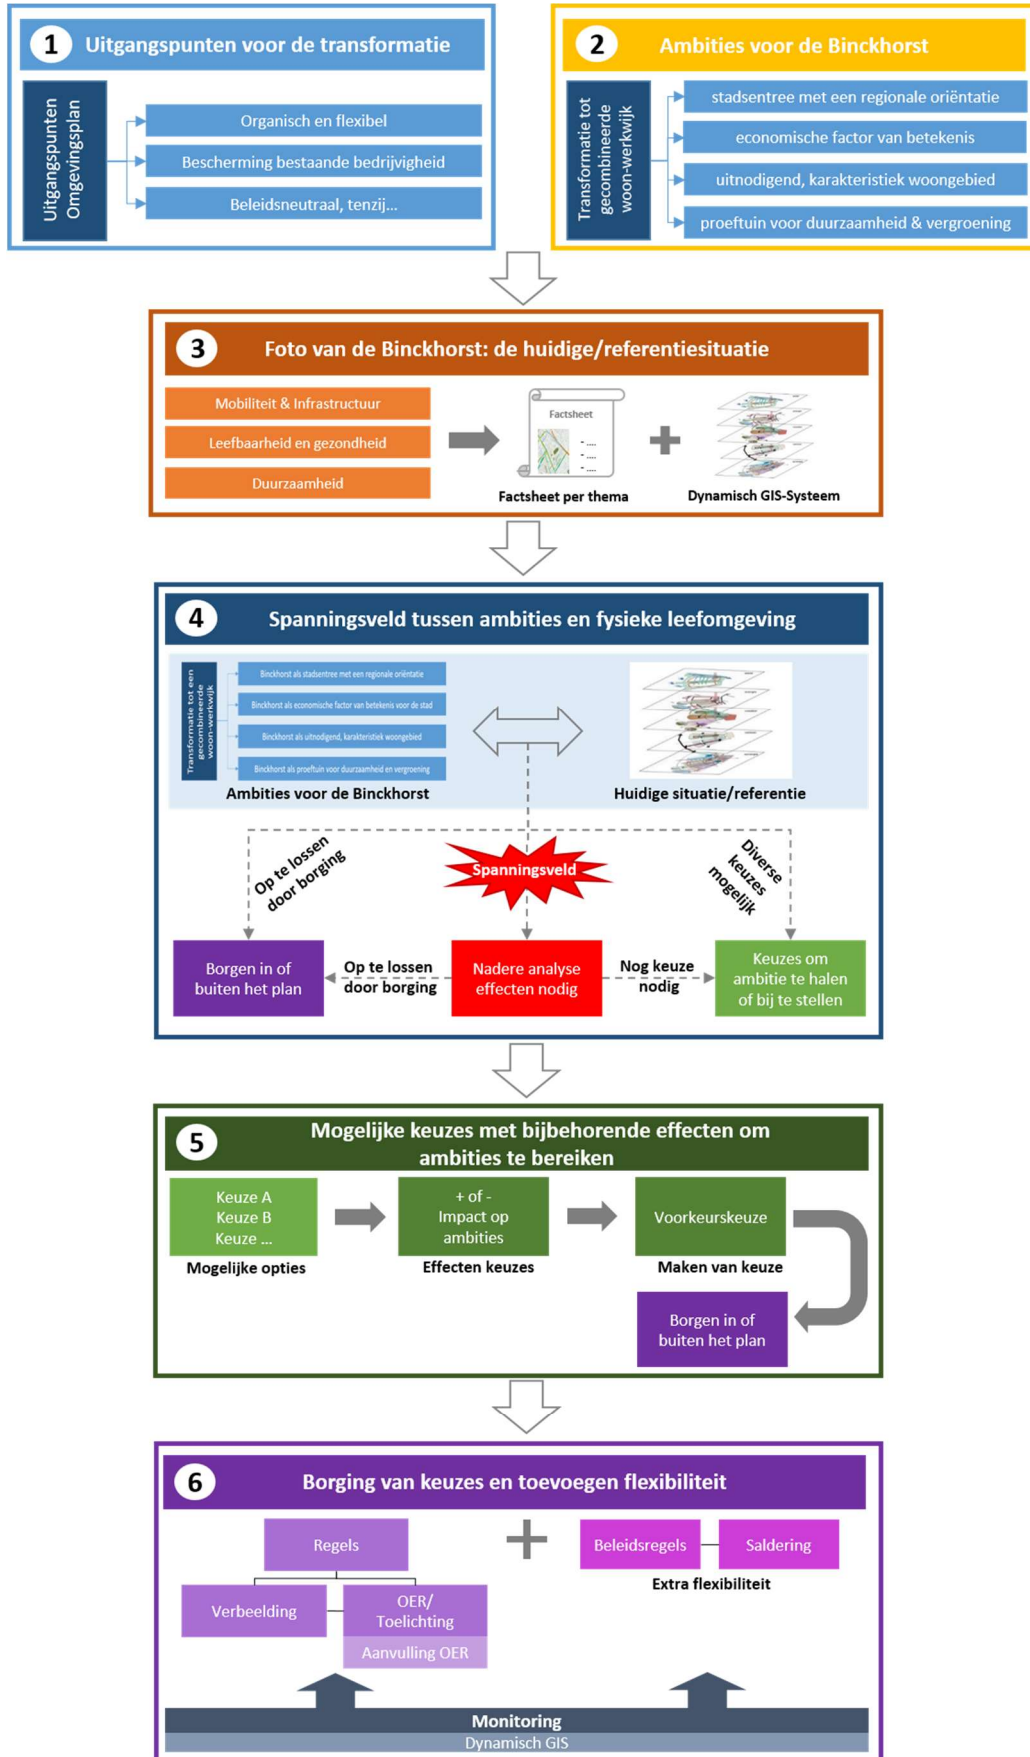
1 Uitgangspunten voor de transformatie

Uitgangspunten Omgevingsplan

Organisch en flexibel

Bescherming bestaande bedrijvigheid

Beleidsneutraal, tenzij...

2 Ambities voor de Binckhorst

Transformatie tot gecombineerde woon-werkwijk

stadsentree met een regionale oriëntatie

economische factor van betekenis

uitnodigend, karakteristiek woongebied

proeftuin voor duurzaamheid & vergroening

3 Foto van de Binckhorst: de huidige/referentiesituatie

Mobiliteit & Infrastructuur

Leefbaarheid en gezondheid

Duurzaamheid

Factsheet

Factsheet per thema

Dynamisch GIS-Systeem

4 Spanningsveld tussen ambities en fysieke leefomgeving

Transformatie tot een gecombineerde woon-werkwijk

Binckhorst als stadsentree met een regionale oriëntatie

Binckhorst als economische factor van betekenis voor de stad

Binckhorst als uitnodigend, karakteristiek woongebied

Binckhorst als proeftuin voor duurzaamheid en vergroening

Ambities voor de Binckhorst

Huidige situatie/referentie

Op te lossen door borging

Spanningsveld

Diverse keuzes mogelijk

Borgen in of buiten het plan

Op te lossen door borging

Nadere analyse effecten nodig

Nog keuze nodig

Keuzes om ambitie te halen of bij te stellen

5 Mogelijke keuzes met bijbehorende effecten om ambities te bereiken

Keuze A
Keuze B
Keuze ...

Mogelijke opties

+ of -
Impact op ambities

Effecten keuzes

Voorkeurskeuze

Maken van keuze

Borgen in of buiten het plan

6 Borging van keuzes en toevoegen flexibiliteit

Regels

Verbeelding

OER/ Toelichting

Aanvulling OER

Beleidsregels

Saldering

Extra flexibiliteit

Monitoring

Dynamisch GIS